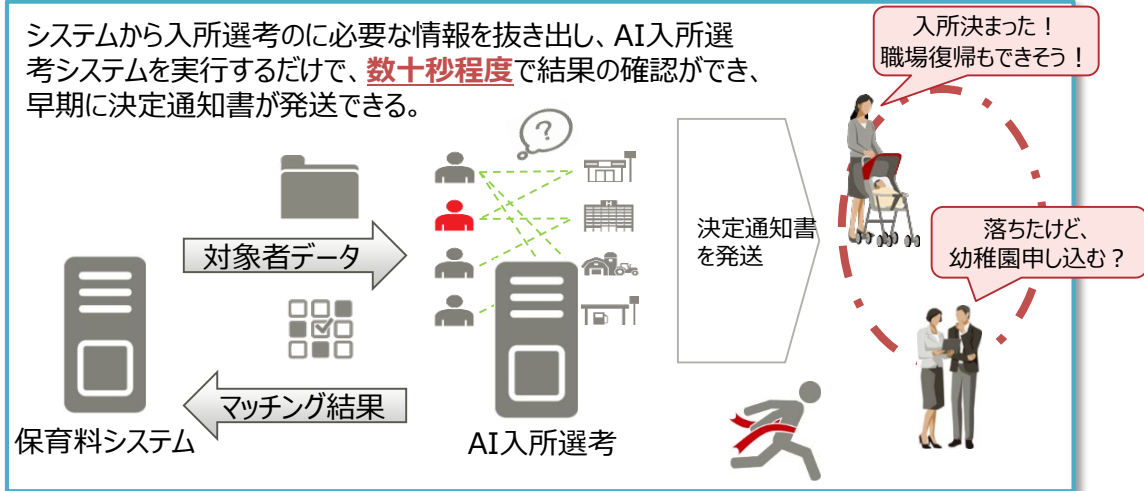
システムから入所選考のに必要な情報を抜き出し、AI入所選考システムを実行するだけで、数十秒程度で結果の確認ができ、早期に決定通知書が発送できる。

入所決まった！
職場復帰もできそう！

落ちたけど、
幼稚園申し込む？

対象者データ

決定通知書を発送

マッチング結果

保育料システム

AI入所選考